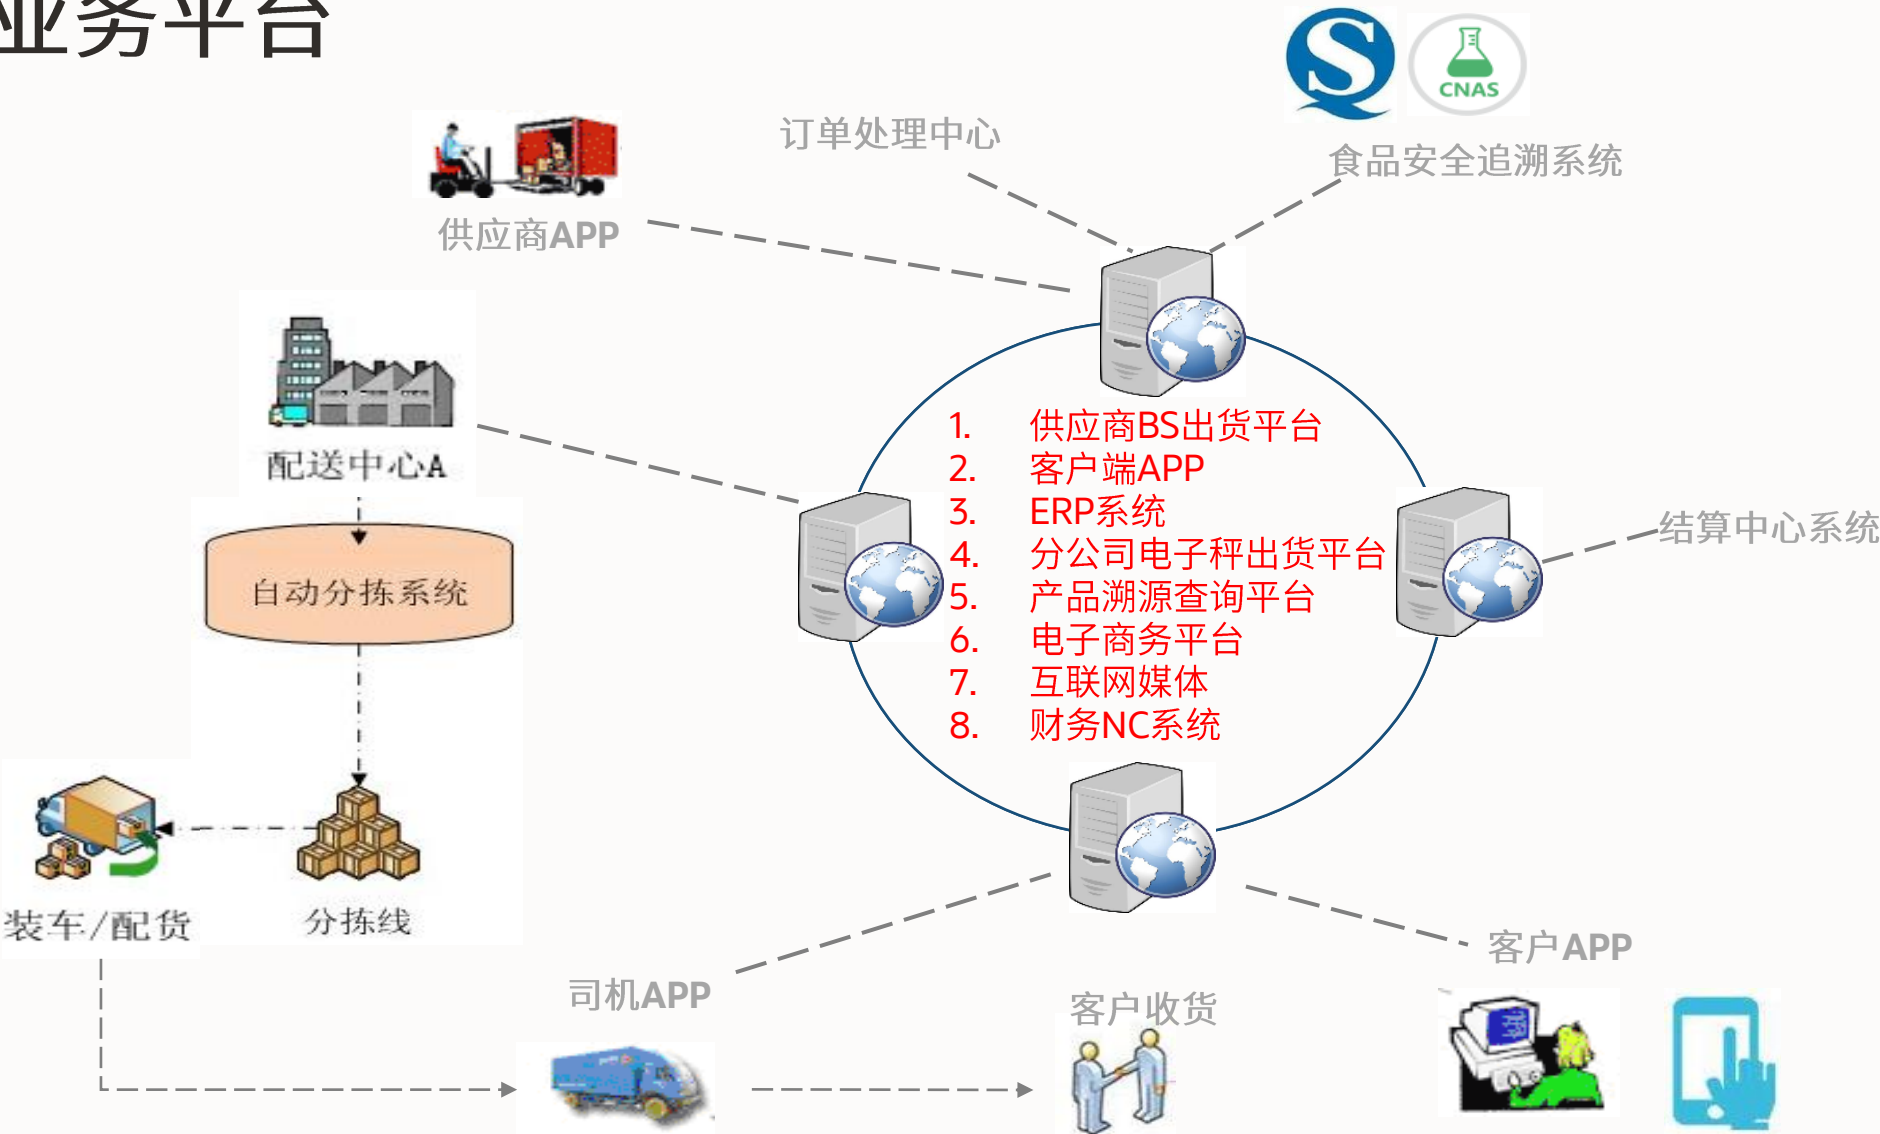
业务平台

订单处理中心

CNAS

食品安全追溯系统

供应商APP

配送中心A

自动分拣系统

1. 供应商BS出货平台
2. 客户端APP
3. ERP系统
4. 分公司电子秤出货平台
5. 产品溯源查询平台
6. 电子商务平台
7. 互联网媒体
8. 财务NC系统

结算中心系统

装车/配货

分拣线

客户APP

司机APP

客户收货